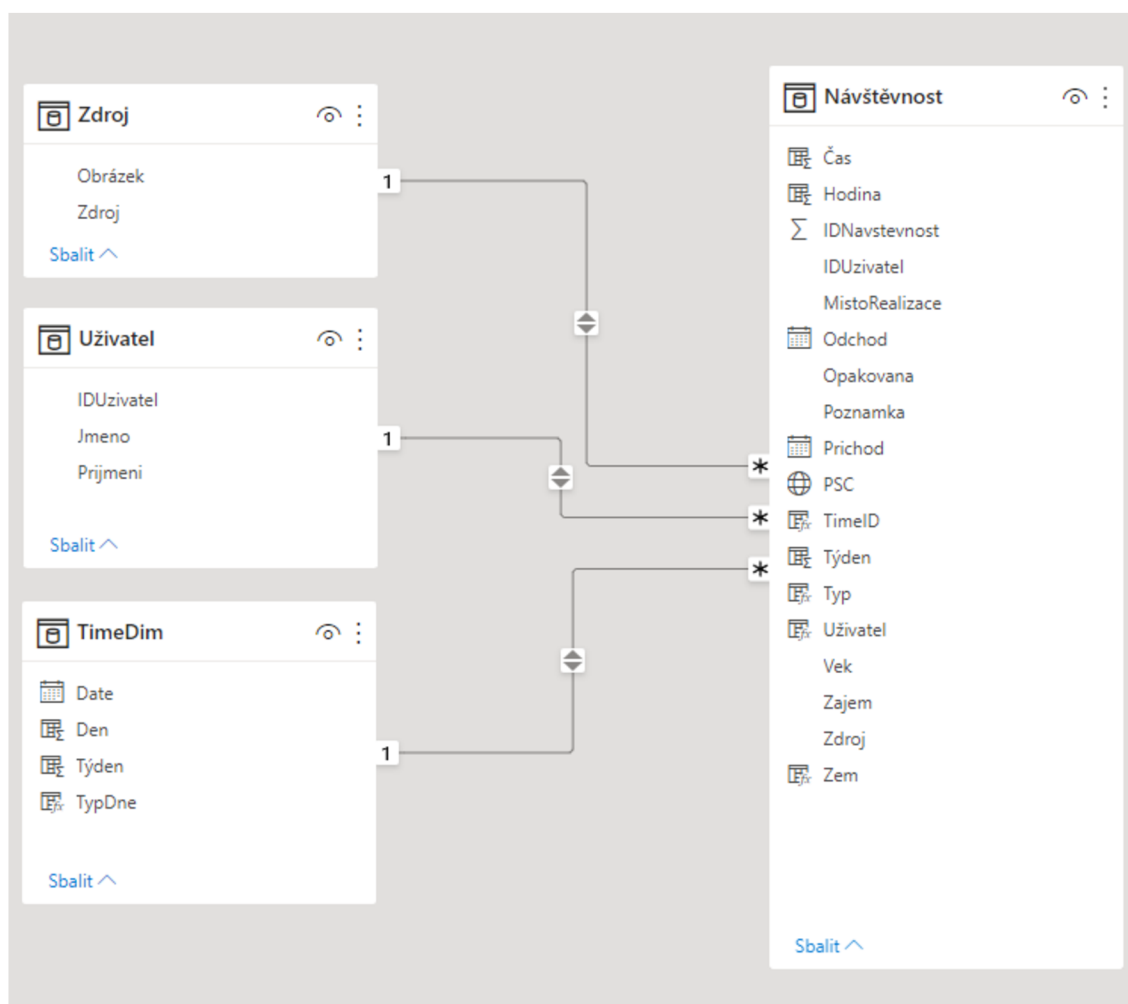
Zdroj

Obrázek
Zdroj

Sbalit

Uživatel

IDUzivatel
Jmeno
Prijmeni

Sbalit

TimeDim

Date
Den
Týden
TypDne

Sbalit

Návštěvnost

Čas
Hodina
IDNavstevnost
IDUzivatel
MistoRealizace
Odchod
Opakovana
Poznamka
Prichod
PSC
TimeID
Týden
Typ
Uživatel
Vek
Zajem
Zdroj
Zem

Sbalit

1
1
1
*
*
*